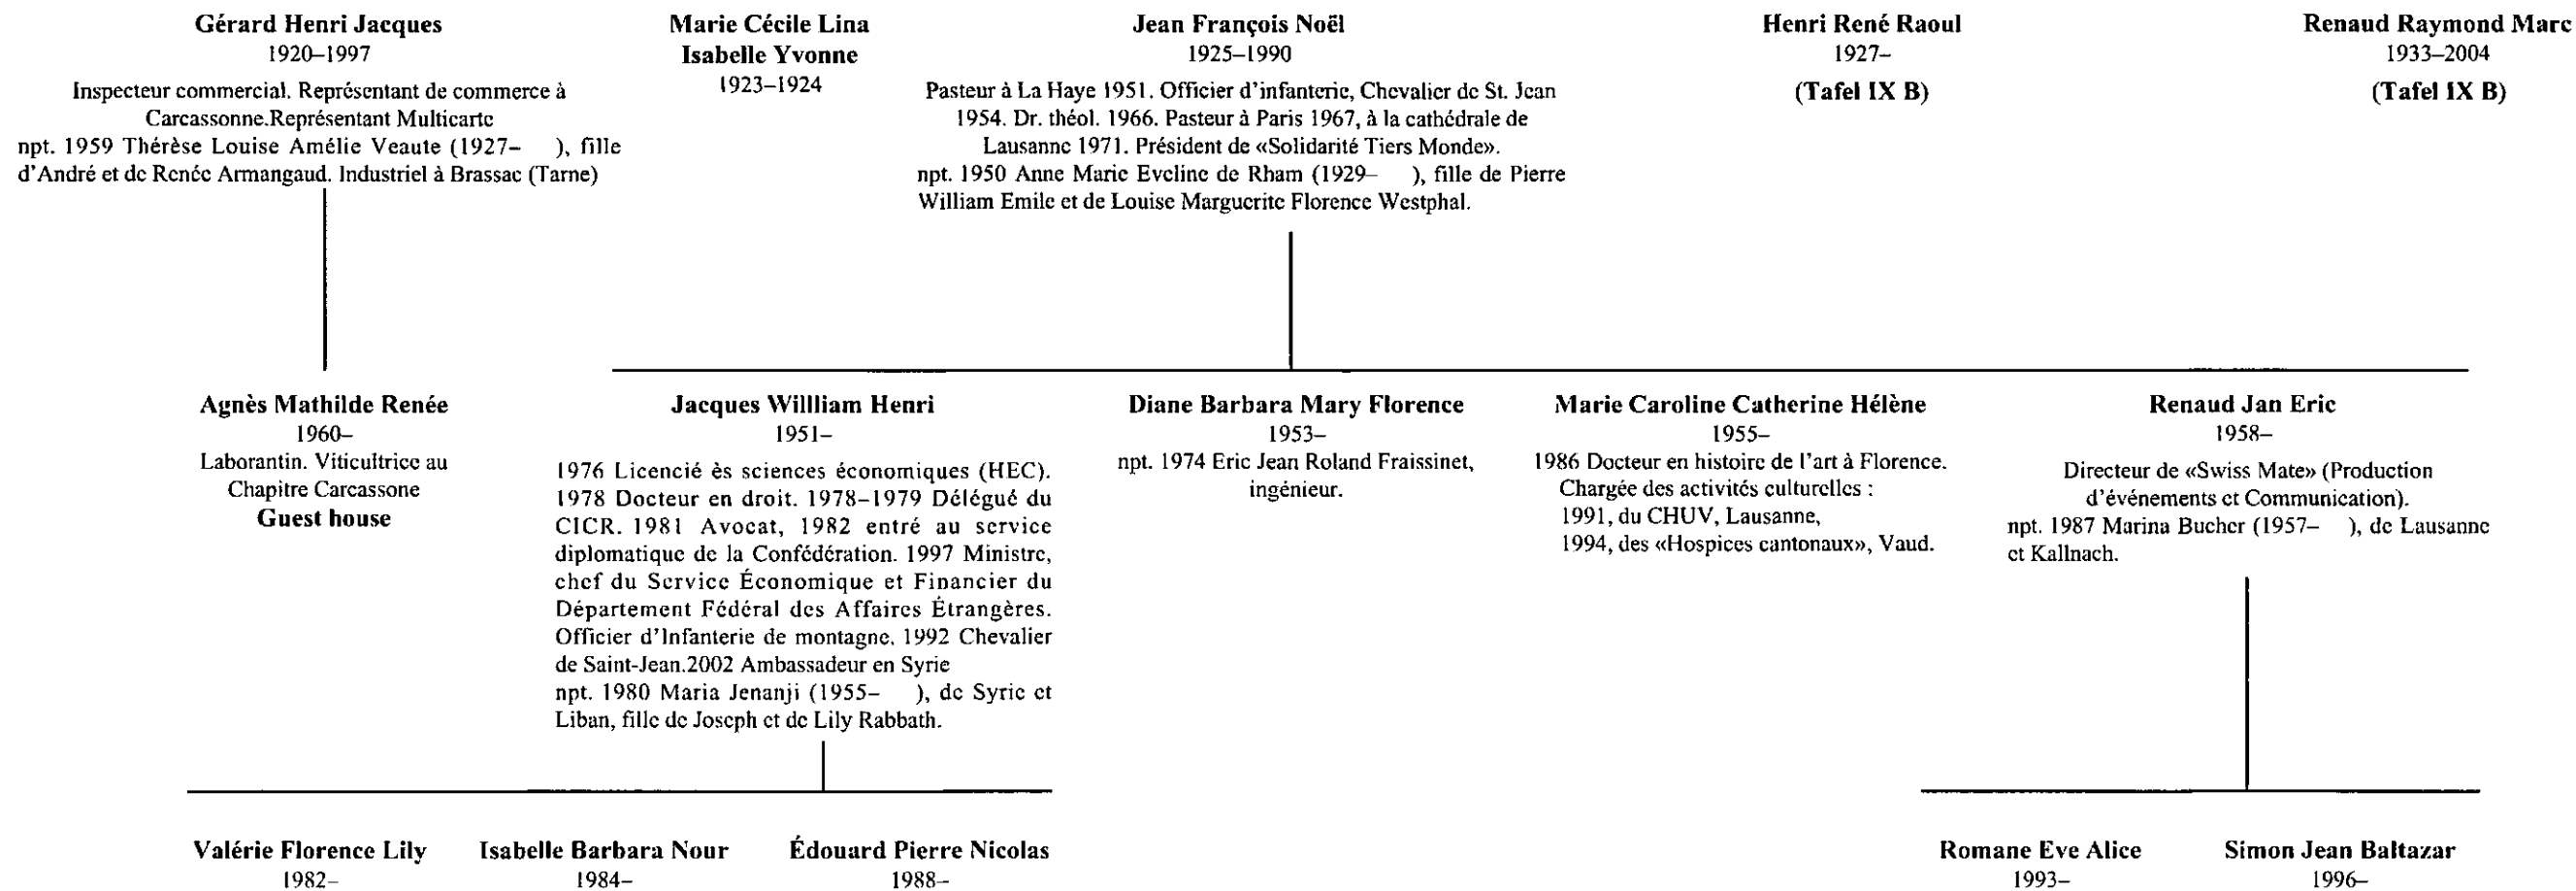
Gérard Henri Jacques
1920–1997
Inspecteur commercial. Représentant de commerce à Carcassonne.Représentant Multicarte
npt. 1959 Thérèse Louise Amélie Veaute (1927– ), fille d'André et de Renée Armangaud. Industriel à Brassac (Tarne)

Marie Cécile Lina
Isabelle Yvonne
1923–1924

Jean François Noël
1925–1990
Pasteur à La Haye 1951. Officier d'infanterie, Chevalier de St. Jean 1954. Dr. théol. 1966. Pasteur à Paris 1967, à la cathédrale de Lausanne 1971. Président de «Solidarité Tiers Monde».
npt. 1950 Anne Marie Eveline de Rham (1929– ), fille de Pierre William Emile et de Louise Marguerite Florence Westphal.

Henri René Raoul
1927–
(Tafel IX B)

Renaud Raymond Marc
1933–2004
(Tafel IX B)

Agnès Mathilde Renée
1960–
Laborantin. Viticultrice au Chapitre Carcassone
Guest house

Jacques Willliam Henri
1951–
1976 Licencié ès sciences économiques (HEC). 1978 Docteur en droit. 1978–1979 Délégué du CICR. 1981 Avocat, 1982 entré au service diplomatique de la Confédération. 1997 Ministre, chef du Service Économique et Financier du Département Fédéral des Affaires Étrangères. Officier d'Infanterie de montagne. 1992 Chevalier de Saint-Jean.2002 Ambassadeur en Syrie
npt. 1980 Maria Jenanji (1955– ), de Syrie et Liban, fille de Joseph et de Lily Rabbath.

Diane Barbara Mary Florence
1953–
npt. 1974 Eric Jean Roland Fraissinet, ingénieur.

Marie Caroline Catherine Hélène
1955–
1986 Docteur en histoire de l'art à Florence.
Chargée des activités culturelles :
1991, du CHUV, Lausanne,
1994, des «Hospices cantonaux», Vaud.

Renaud Jan Eric
1958–
Directeur de «Swiss Mate» (Production d'événements et Communication).
npt. 1987 Marina Bucher (1957– ), de Lausanne et Kallnach.

Valérie Florence Lily
1982–

Isabelle Barbara Nour
1984–

Édouard Pierre Nicolas
1988–

Romane Eve Alice
1993–

Simon Jean Baltazar
1996–